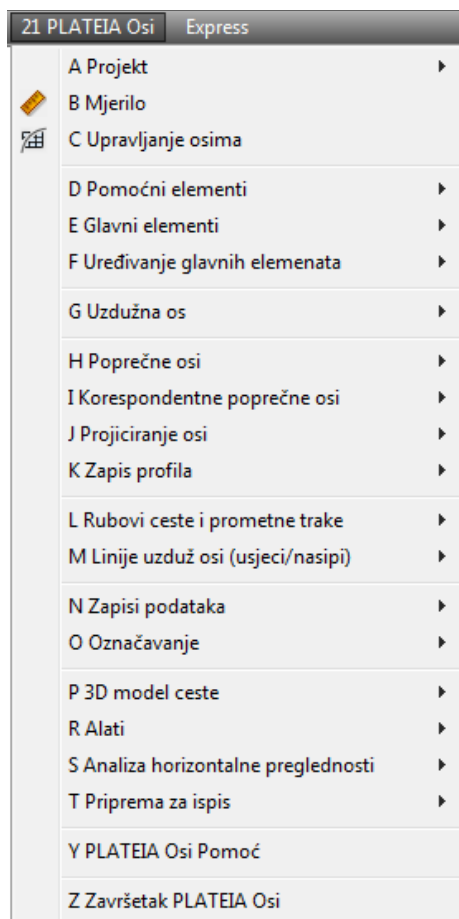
21 PLATEIA Osi Express

A Projekt
B Mjerilo
C Upravljanje osima

D Pomoćni elementi
E Glavni elementi
F Uređivanje glavnih elemenata

G Uzdužna os

H Poprečne osi
I Korespondentne poprečne osi
J Projiciranje osi
K Zapis profila

L Rubovi ceste i prometne trake
M Linije uzduž osi (usjeci/nasipi)

N Zapisi podataka
O Označavanje

P 3D model ceste
R Alati
S Analiza horizontalne preglednosti
T Priprema za ispis

Y PLATEIA Osi Pomoć

Z Završetak PLATEIA Osi